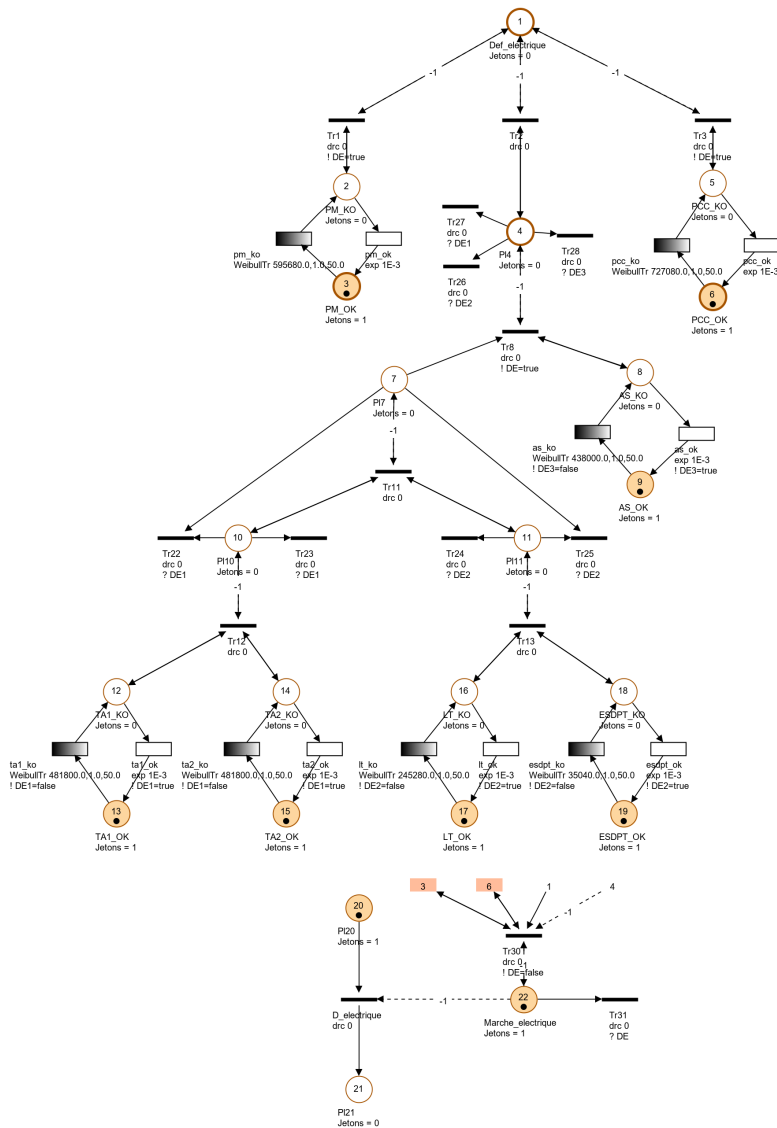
1
Def_electrique
Jetons = 0

-1
-1
-1

Tr1
drc 0
! DE=true

Tr2
drc 0

Tr3
drc 0
! DE=true

2
PM_KO
Jetons = 0

pm_ko
WeibullTr 595680.0,1.0,50.0

pm_ok
exp 1E-3

3
PM_OK
Jetons = 1

Tr27
drc 0
? DE1

4
Pl4
Jetons = 0

Tr28
drc 0
? DE3

Tr26
drc 0
? DE2

5
PCC_KO
Jetons = 0

pcc_ko
WeibullTr 727080.0,1.0,50.0

pcc_ok
exp 1E-3

6
PCC_OK
Jetons = 1

-1

Tr8
drc 0
! DE=true

7
Pl7
Jetons = 0

8
AS_KO
Jetons = 0

as_ko
WeibullTr 438000.0,1.0,50.0
! DE3=false

as_ok
exp 1E-3
! DE3=true

9
AS_OK
Jetons = 1

-1

Tr11
drc 0

Tr22
drc 0
? DE1

10
Pl10
Jetons = 0

Tr23
drc 0
? DE1

Tr24
drc 0
? DE2

11
Pl11
Jetons = 0

Tr25
drc 0
? DE2

-1
-1

Tr12
drc 0

Tr13
drc 0

12
TA1_KO
Jetons = 0

14
TA2_KO
Jetons = 0

16
LT_KO
Jetons = 0

18
ESDPT_KO
Jetons = 0

ta1_ko
WeibullTr 481800.0,1.0,50.0
! DE1=false

ta1_ok
exp 1E-3
! DE1=true

ta2_ko
WeibullTr 481800.0,1.0,50.0

ta2_ok
exp 1E-3
! DE1=true

lt_ko
WeibullTr 245280.0,1.0,50.0
! DE2=false

lt_ok
exp 1E-3
! DE2=true

esdpt_ko
WeibullTr 35040.0,1.0,50.0
! DE2=false

esdpt_ok
exp 1E-3
! DE2=true

13
TA1_OK
Jetons = 1

15
TA2_OK
Jetons = 1

17
LT_OK
Jetons = 1

19
ESDPT_OK
Jetons = 1

3
6
1
4
-1

20
Pl20
Jetons = 1

Tr30
drc 0
! DE=false

-1

D_electrique
drc 0

-1

22
Marche_electrique
Jetons = 1

Tr31
drc 0
? DE

21
Pl21
Jetons = 0